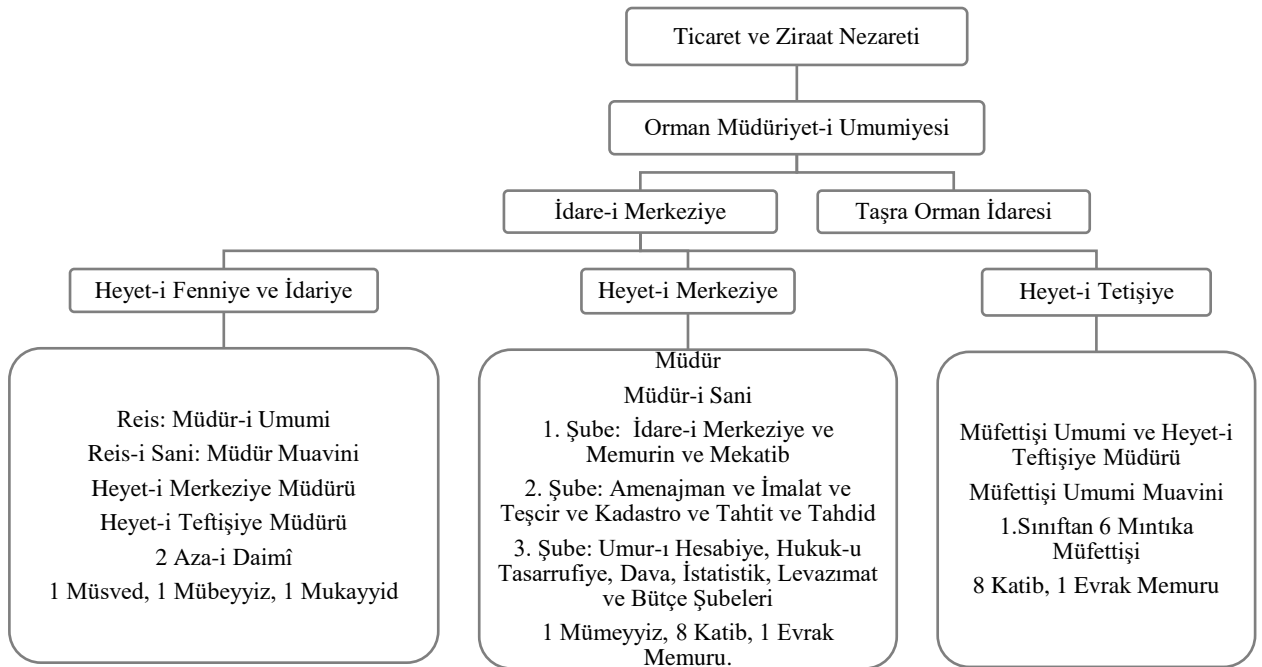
Ticaret ve Ziraat Nezareti

Orman Müdüriyet-i Umumiyesi

İdare-i Merkeziye

Taşra Orman İdaresi

Heyet-i Fenniye ve İdariye

Heyet-i Merkeziye

Heyet-i Tetişiye

Reis: Müdür-i Umumi
Reis-i Sani: Müdür Muavini
Heyet-i Merkeziye Müdürü
Heyet-i Teftişiye Müdürü
2 Aza-i Daimî
1 Müsved, 1 Mübeyyiz, 1 Mukayyid

Müdür
Müdür-i Sani
1. Şube: İdare-i Merkeziye ve Memurin ve Mekatib
2. Şube: Amenajman ve İmalat ve Teşcir ve Kadastro ve Tahtit ve Tahdid
3. Şube: Umur-ı Hesabiye, Hukuk-u Tasarrufiye, Dava, İstatistik, Levazımat ve Bütçe Şubeleri
1 Mümeyyiz, 8 Katib, 1 Evrak Memuru.

Müfettişi Umumi ve Heyet-i Teftişiye Müdürü
Müfettişi Umumi Muavini
1.Sınıftan 6 Mıntıka Müfettişi
8 Katib, 1 Evrak Memuru